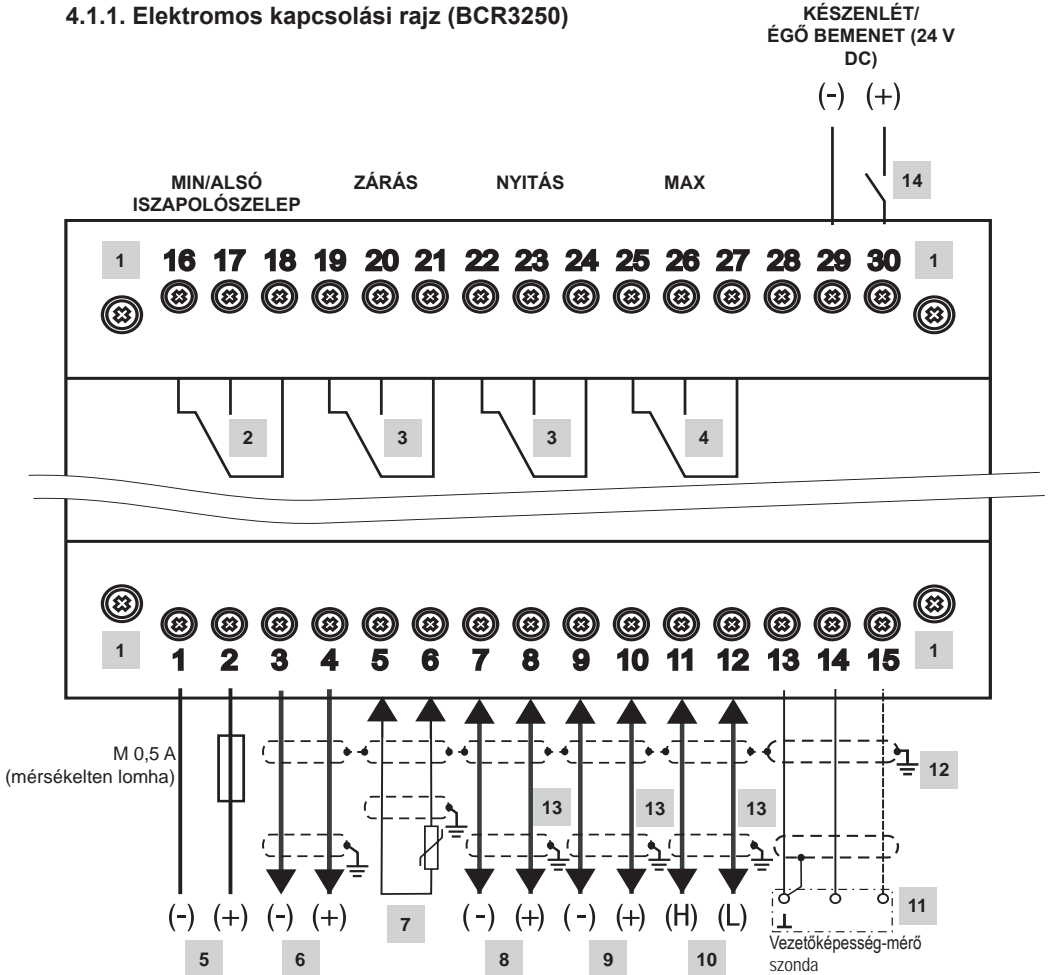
4.1.1. Elektromos kapcsolási rajz (BCR3250)

KÉSZENLÉT/ ÉGŐ BEMENET (24 V DC)

(-) (+)

14

MIN/ALSÓ ISZAPOLÓSZELEP

ZÁRÁS

NYITÁS

MAX

1

16 17 18 19 20 21 22 23 24 25 26 27 28 29 30

1

2

3

3

4

1

1 2 3 4 5 6 7 8 9 10 11 12 13 14 15

1

M 0,5 A (mérsékelten lomha)

12

13

13

13

11

(-) (+) (-) (+) (-) (+) (-) (+) (H) (L)

7

5

6

8

9

10

Vezetőképesség-mérő szonda